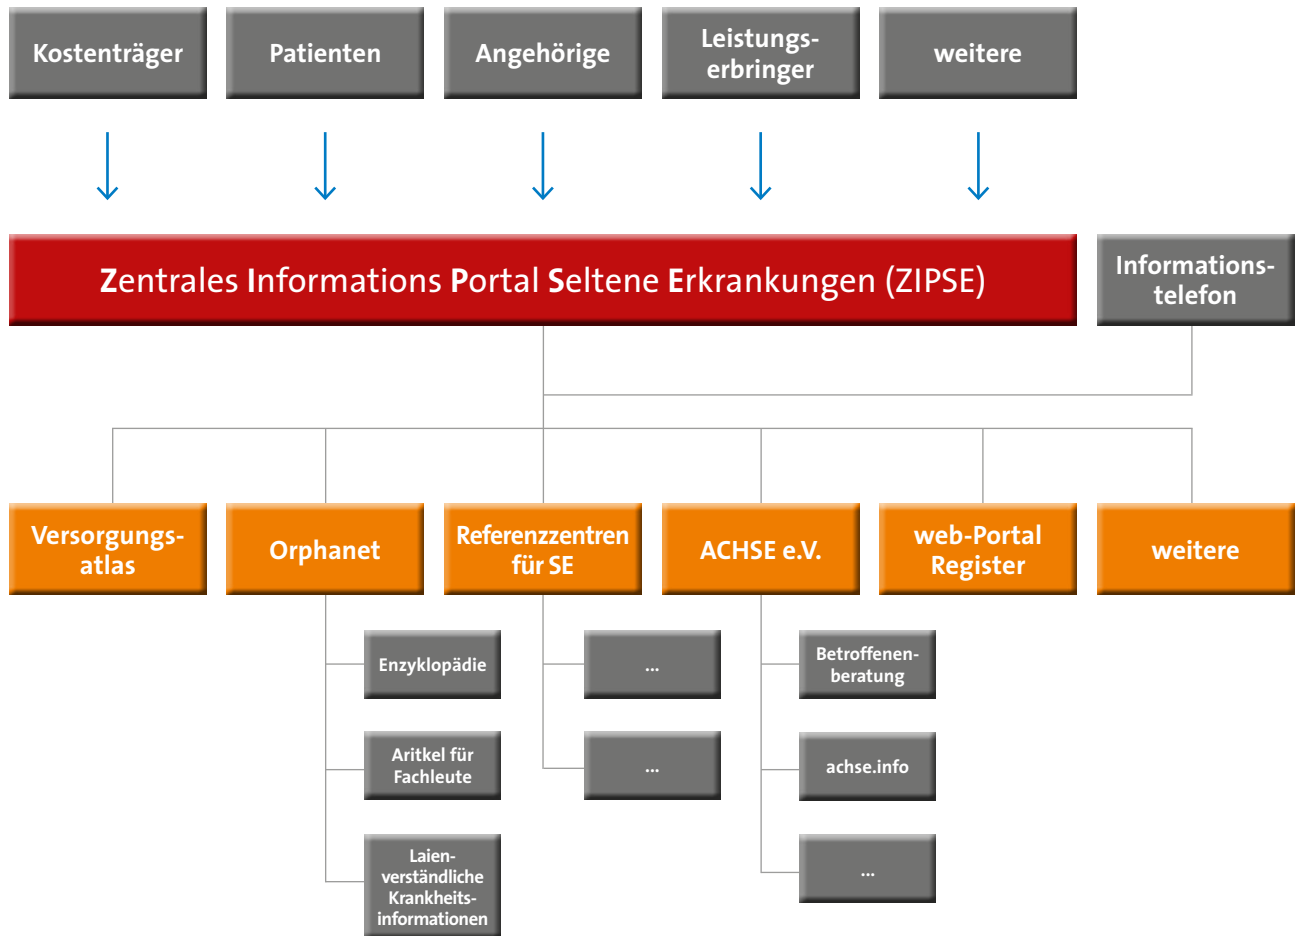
Kostenträger

Patienten

Angehörige

Leistungserbringer

weitere

Zentrales Informations Portal Seltene Erkrankungen (ZIPSE)

Informationstelefon

Versorgungsatlas

Orphanet

Referenzzentren für SE

ACHSE e.V.

web-Portal Register

weitere

Enzyklopädie

Aritkel für Fachleute

Laienverständliche Krankheitsinformationen

...

...

Betroffenenberatung

achse.info

...